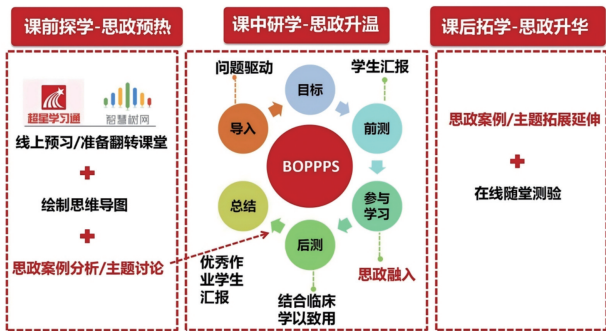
课前探学-思政预热

超星学习通 智慧树网

线上预习/准备翻转课堂

+

绘制思维导图

+

思政案例分析/主题讨论

课中研学-思政升温

问题驱动

学生汇报

目标

导入

前测

BOPPPS

总结

参与学习

后测

优秀作业学生汇报

结合临床学以致用

思政融入

课后拓学-思政升华

思政案例/主题拓展延伸

+

在线随堂测验